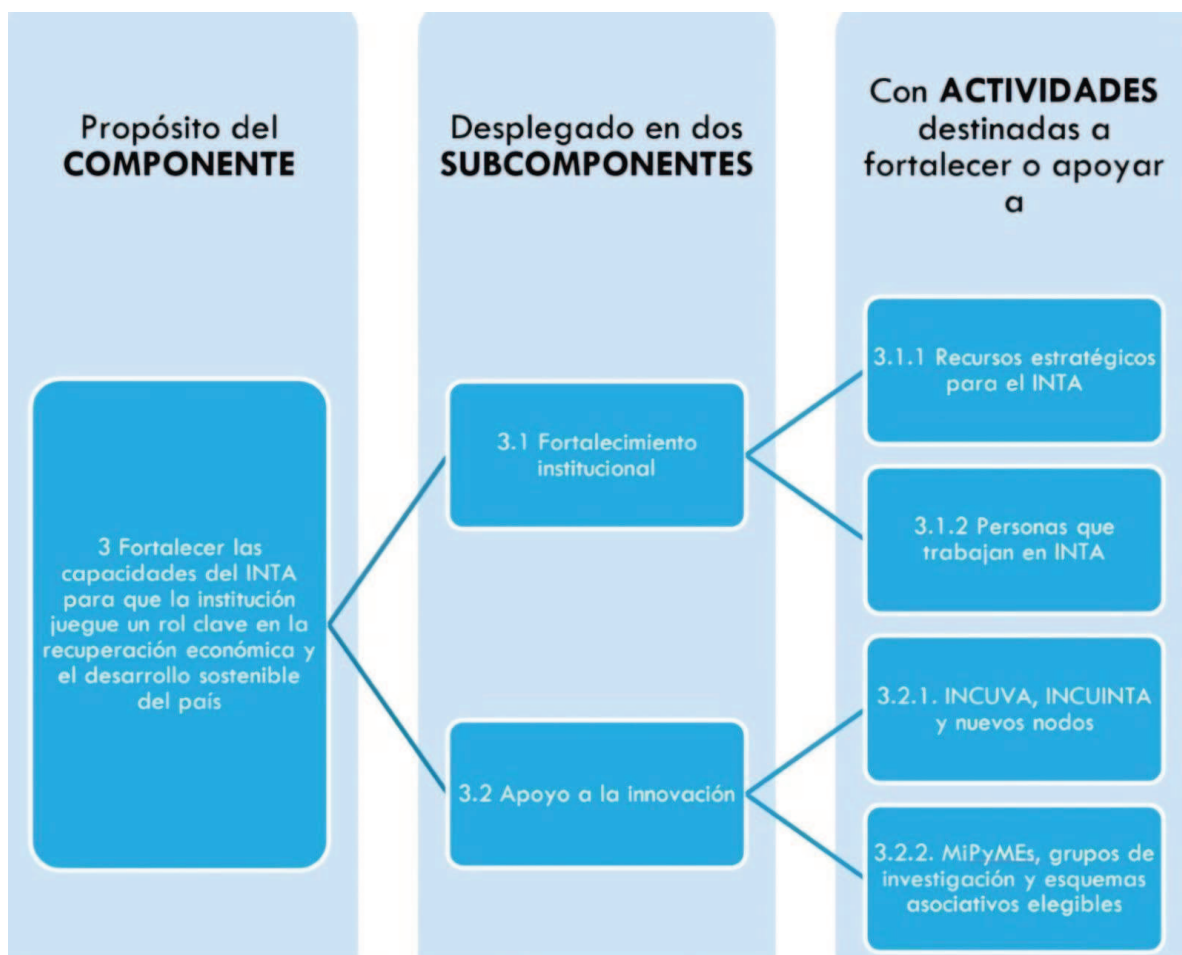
Propósito del COMPONENTE

Desplegado en dos SUBCOMPONENTES

Con ACTIVIDADES destinadas a fortalecer o apoyar a

3 Fortalecer las capacidades del INTA para que la institución juegue un rol clave en la recuperación económica y el desarrollo sostenible del país

3.1 Fortalecimiento institucional

3.1.1 Recursos estratégicos para el INTA

3.1.2 Personas que trabajan en INTA

3.2 Apoyo a la innovación

3.2.1. INCUVA, INCUINTA y nuevos nodos

3.2.2. MiPyMEs, grupos de investigación y esquemas asociativos elegibles